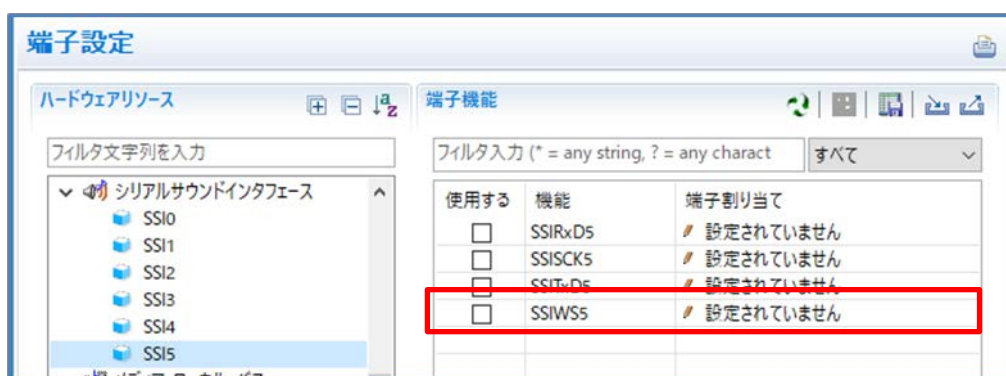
端子設定

ハードウェアリソース

フィルタ文字列を入力

シリアルサウンドインタフェース
SSI0
SSI1
SSI2
SSI3
SSI4
SSI5
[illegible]

端子機能

フィルタ入力 (* = any string, ? = any charact
すべて

| 使用する | 機能 | 端子割り当て |
|---|---|---|
| ☐ | SSIRxD5 | 設定されていません |
| ☐ | SSISCK5 | 設定されていません |
| ☐ | SSITxD5 | 設定されていません |
| ☐ | SSIWS5 | 設定されていません |